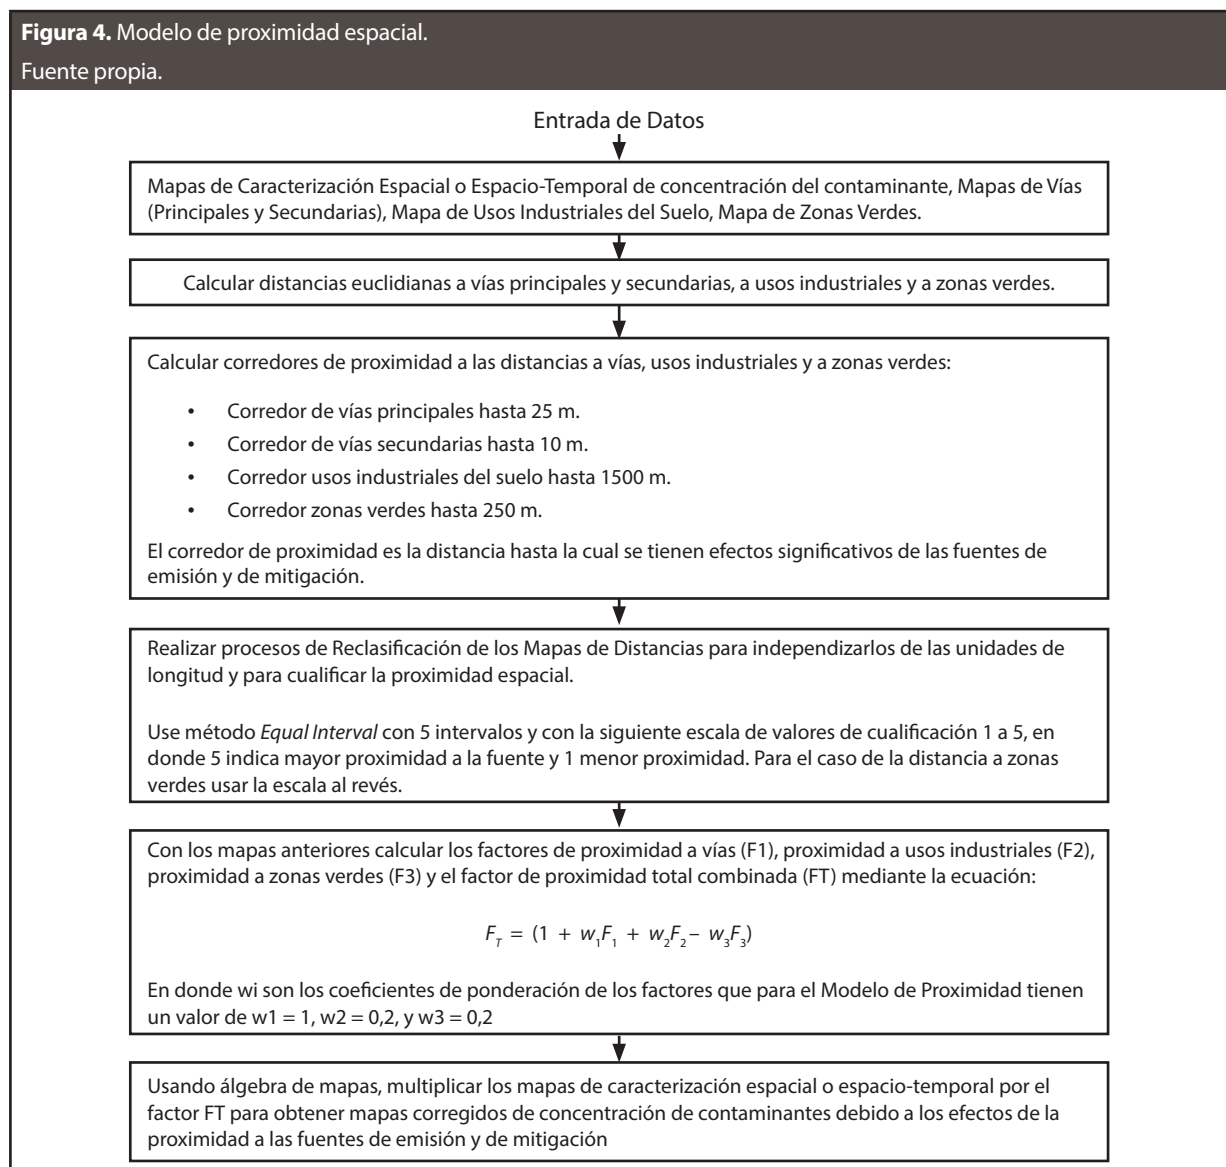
**Figura 4.** Modelo de proximidad espacial.
Fuente propia.

Entrada de Datos

Mapas de Caracterización Espacial o Espacio-Temporal de concentración del contaminante, Mapas de Vías (Principales y Secundarias), Mapa de Usos Industriales del Suelo, Mapa de Zonas Verdes.

Calcular distancias euclidianas a vías principales y secundarias, a usos industriales y a zonas verdes.

Calcular corredores de proximidad a las distancias a vías, usos industriales y a zonas verdes:

• Corredor de vías principales hasta 25 m.
• Corredor de vías secundarias hasta 10 m.
• Corredor usos industriales del suelo hasta 1500 m.
• Corredor zonas verdes hasta 250 m.

El corredor de proximidad es la distancia hasta la cual se tienen efectos significativos de las fuentes de emisión y de mitigación.

Realizar procesos de Reclasificación de los Mapas de Distancias para independizarlos de las unidades de longitud y para cualificar la proximidad espacial.

Use método *Equal Interval* con 5 intervalos y con la siguiente escala de valores de cualificación 1 a 5, en donde 5 indica mayor proximidad a la fuente y 1 menor proximidad. Para el caso de la distancia a zonas verdes usar la escala al revés.

Con los mapas anteriores calcular los factores de proximidad a vías (F1), proximidad a usos industriales (F2), proximidad a zonas verdes (F3) y el factor de proximidad total combinada (FT) mediante la ecuación:

$F_T = (1 + w_1F_1 + w_2F_2 - w_3F_3)$

En donde wi son los coeficientes de ponderación de los factores que para el Modelo de Proximidad tienen un valor de w1 = 1, w2 = 0,2, y w3 = 0,2

Usando álgebra de mapas, multiplicar los mapas de caracterización espacial o espacio-temporal por el factor FT para obtener mapas corregidos de concentración de contaminantes debido a los efectos de la proximidad a las fuentes de emisión y de mitigación